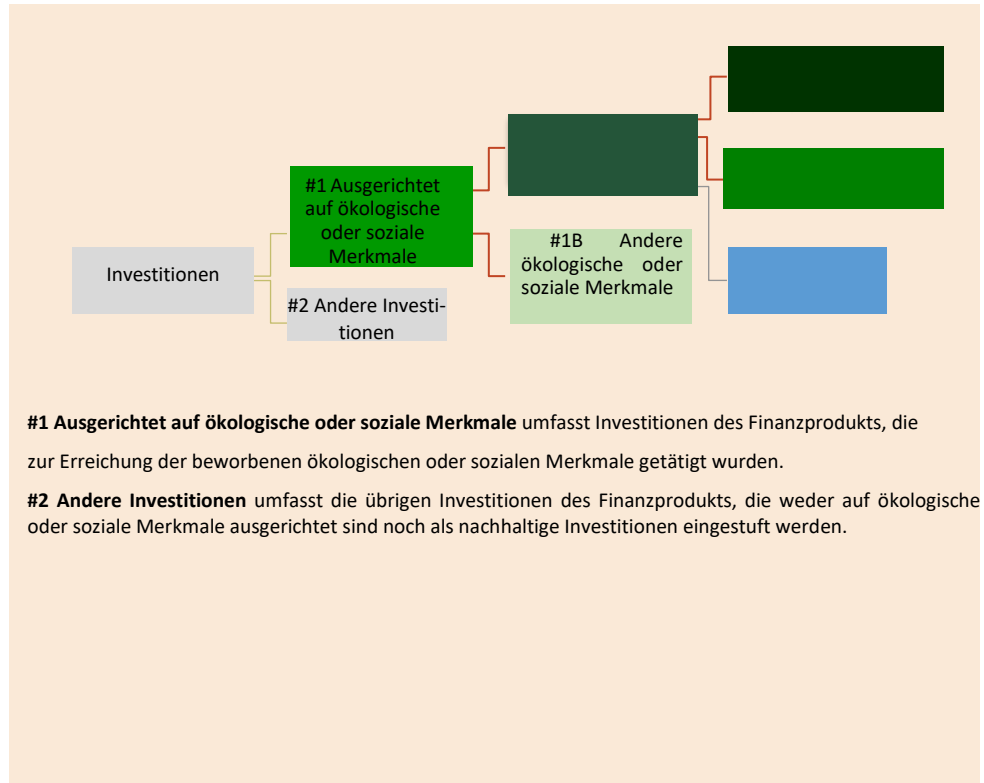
Investitionen

#1 Ausgerichtet auf ökologische oder soziale Merkmale

#2 Andere Investitionen

#1B Andere ökologische oder soziale Merkmale

**#1 Ausgerichtet auf ökologische oder soziale Merkmale** umfasst Investitionen des Finanzprodukts, die zur Erreichung der beworbenen ökologischen oder sozialen Merkmale getätigt wurden.

**#2 Andere Investitionen** umfasst die übrigen Investitionen des Finanzprodukts, die weder auf ökologische oder soziale Merkmale ausgerichtet sind noch als nachhaltige Investitionen eingestuft werden.